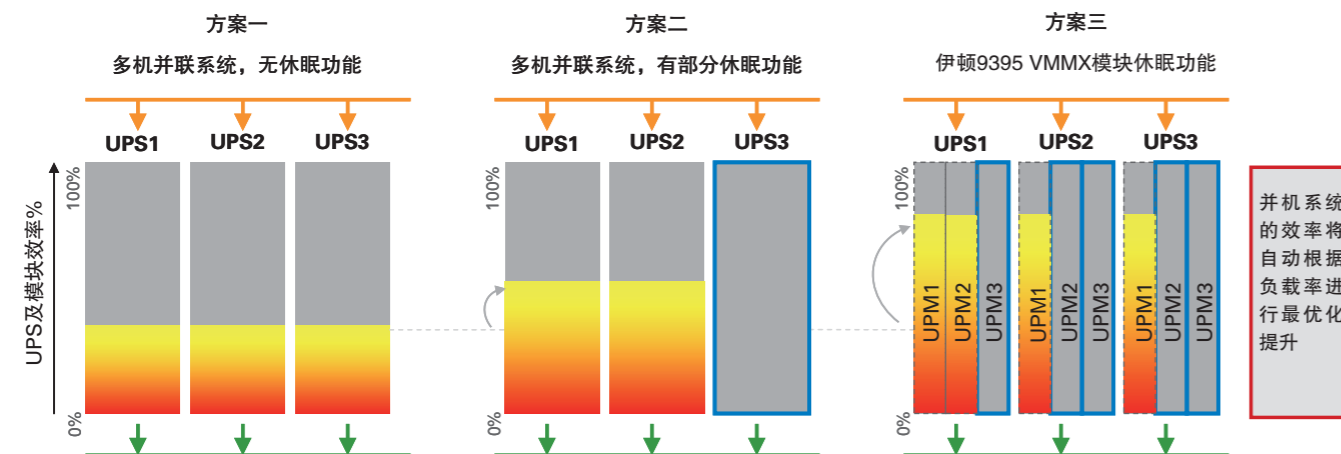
方案一

多机并联系统，无休眠功能

UPS1 UPS2 UPS3

UPS及模块效率%

100%

0%

方案二

多机并联系统，有部分休眠功能

UPS1 UPS2 UPS3

100%

0%

方案三

伊顿9395 VMMX模块休眠功能

UPS1 UPS2 UPS3

100%

0%

UPM1 UPM2 UPM3

UPM1 UPM2 UPM3

UPM1 UPM2 UPM3

并机系统的效率将自动根据负载率进行最优化提升